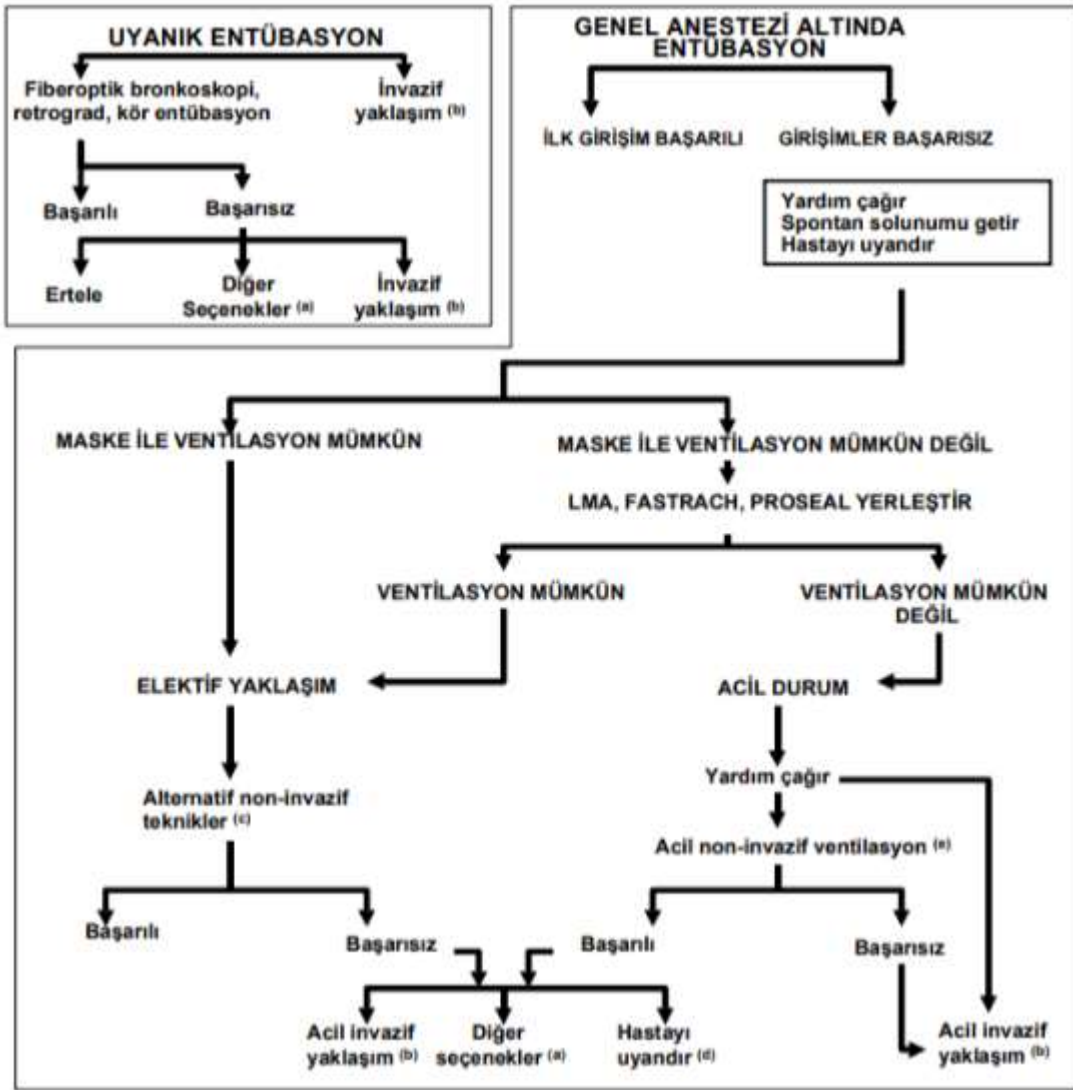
UYANIK ENTÜBASYON

Fiberoptik bronkoskopi, retrograd, kör entübasyon

İnvazif yaklaşım $^{(b)}$

Başarılı

Başarısız

Ertele

Diğer Seçenekler $^{(a)}$

İnvazif yaklaşım $^{(b)}$

GENEL ANESTEZİ ALTINDA ENTÜBASYON

İLK GİRİŞİM BAŞARILI

GİRİŞİMLER BAŞARISIZ

Yardım çağır
Spontan solunumu getir
Hastayı uyandır

MASKE İLE VENTİLASYON MÜMKÜN

MASKE İLE VENTİLASYON MÜMKÜN DEĞİL

LMA, FASTRACH, PROSEAL YERLEŞTİR

VENTİLASYON MÜMKÜN

VENTİLASYON MÜMKÜN DEĞİL

ELEKTİF YAKLAŞIM

ACİL DURUM

Yardım çağır

Alternatif non-invazif teknikler $^{(c)}$

Acil non-invazif ventilasyon $^{(e)}$

Başarılı

Başarısız

Başarılı

Başarısız

Acil invazif yaklaşım $^{(b)}$

Diğer seçenekler $^{(a)}$

Hastayı uyandır $^{(d)}$

Acil invazif yaklaşım $^{(b)}$